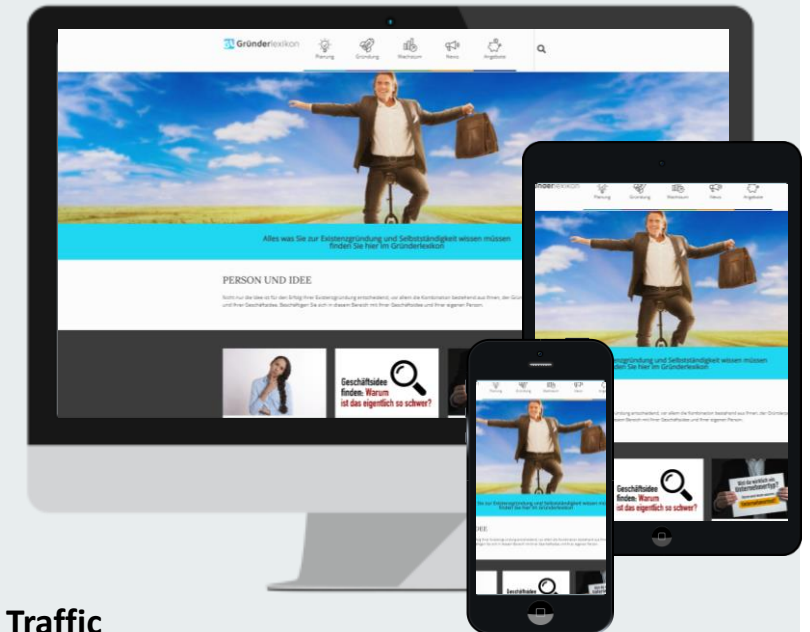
GL Gründerlexikon

Planung Gründung Wachstum News Angebote

Alles was Sie zur Existenzgründung und Selbstständigkeit wissen müssen finden Sie hier im Gründerlexikon

PERSON UND IDEE

Nicht nur die Idee ist für den Erfolg Ihrer Existenzgründung entscheidend, vor allem die Kombination bestehend aus Ihnen, der Gründerperson und Ihrer Geschäftsidee. Beschäftigen Sie sich in diesem Bereich mit Ihrer Geschäftsidee und Ihrer eigenen Person.

Geschäftsidee finden: Warum ist das eigentlich so schwer?

ünderlexikon

Planung Gründung Wachstum News Angebote

enzgründung und Selbstständigkeit wissen müssen den Sie hier im Gründerlexikon

Geschäftsidee finden: Warum ist das eigentlich so schwer?

Planung Gründung Wachstum News

Sie zur Existenzgründung und Selbstständigkeit wissen müssen finden Sie hier im Gründerlexikon

IDEE

Geschäftsidee

Traffic